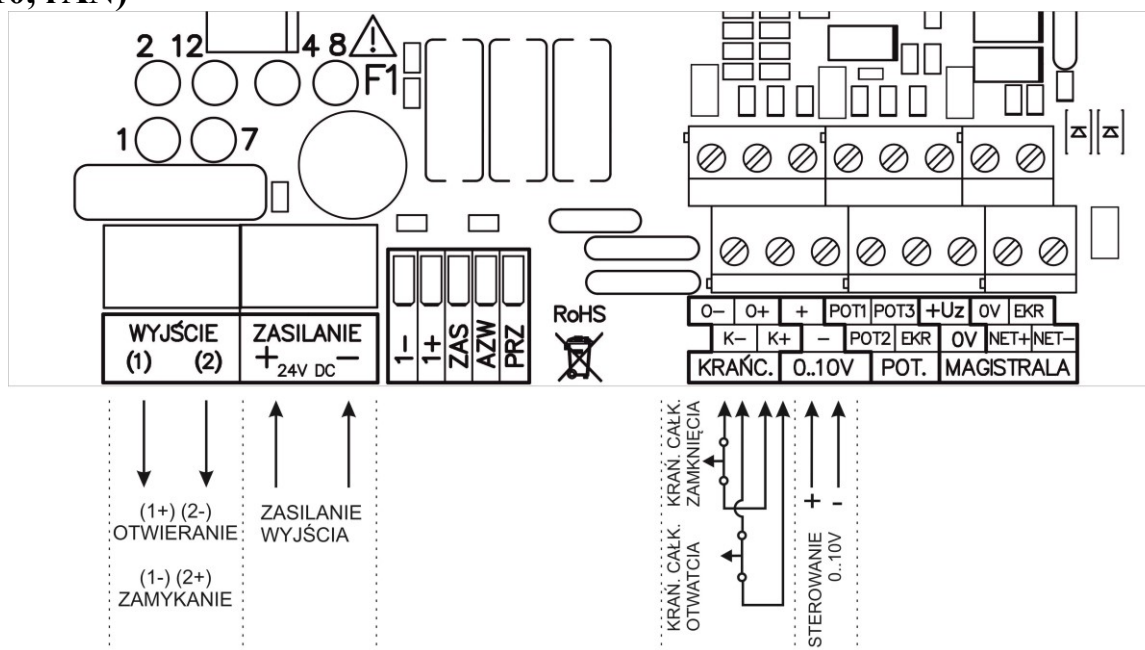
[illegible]6, FAN)

2 12 4 8 F1

1 7

WYJŚCIE (1) (2)

ZASILANIE $+_{24V\ DC}$ —

1– 1+ ZAS AZW PRZ

RoHS

O– O+ + POT1 POT3 +Uz 0V EKR

K– K+ – POT2 EKR 0V NET+ NET–

KRAŃC. 0..10V POT. MAGISTRALA

(1+) (2-) OTWIERANIE

(1-) (2+) ZAMYKANIE

ZASILANIE WYJŚCIA

KRAŃ. CAŁK. ZAMKNIĘCIA

KRAŃ. CAŁK. OTWATCIA

+ -

STEROWANIE 0..10V